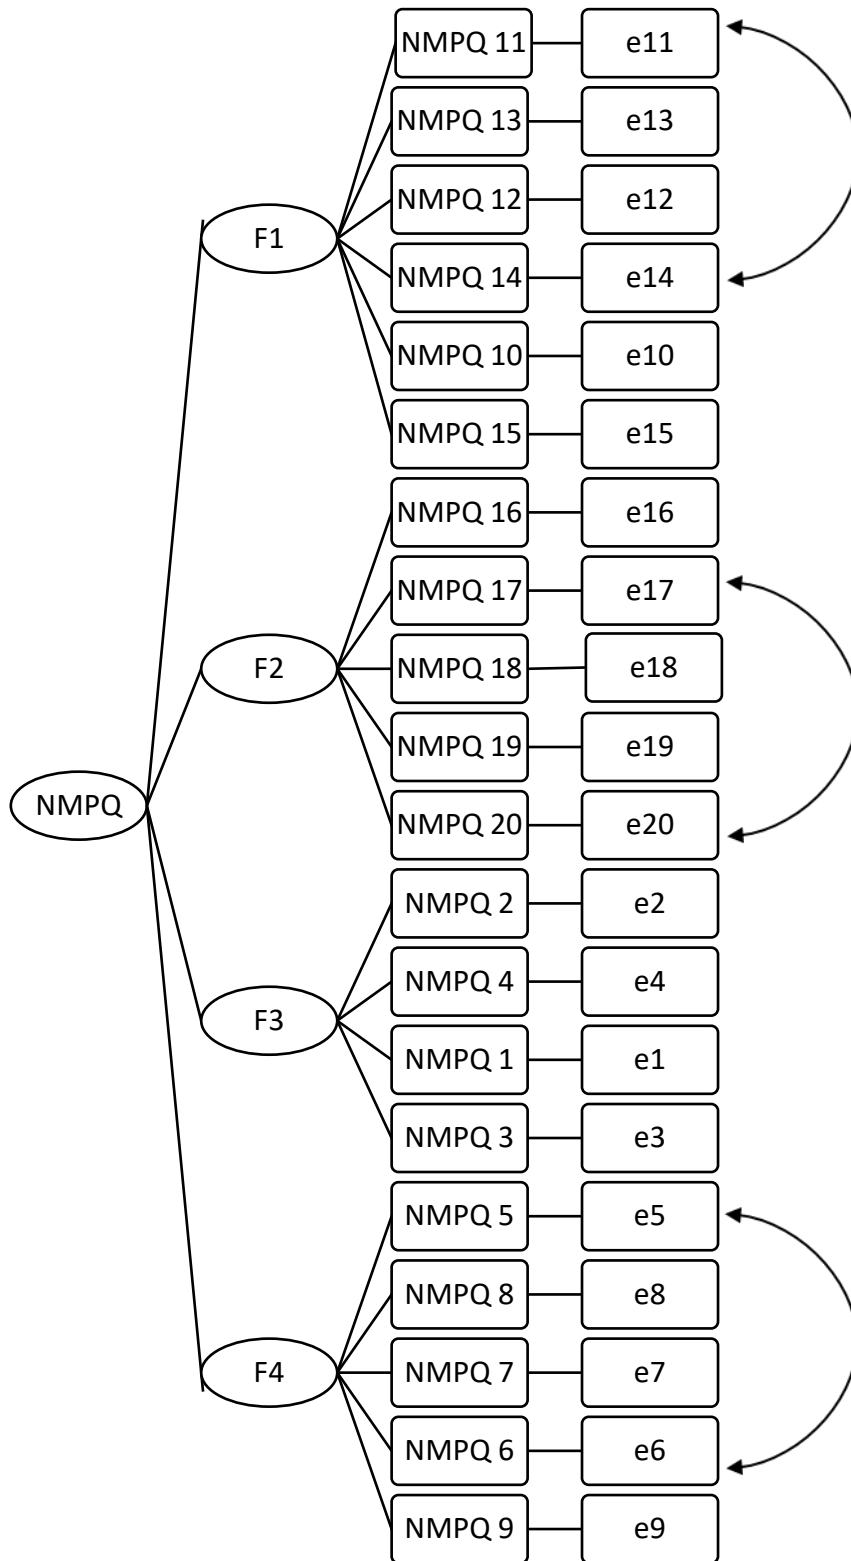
NMPQ 11
e11
NMPQ 13
e13
F1
NMPQ 12
e12
NMPQ 14
e14
NMPQ 10
e10
NMPQ 15
e15
NMPQ 16
e16
NMPQ 17
e17
F2
NMPQ 18
e18
NMPQ 19
e19
NMPQ
NMPQ 20
e20
NMPQ 2
e2
NMPQ 4
e4
F3
NMPQ 1
e1
NMPQ 3
e3
NMPQ 5
e5
NMPQ 8
e8
F4
NMPQ 7
e7
NMPQ 6
e6
NMPQ 9
e9